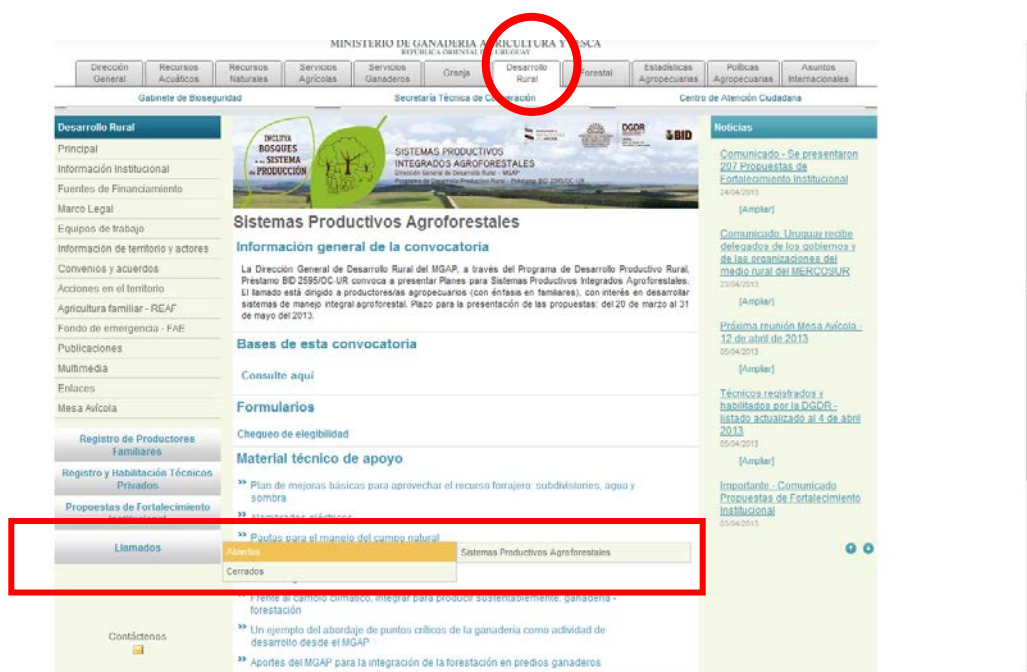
MINISTERIO DE GANADERIA AGRICULTURA Y PESCA
REPUBLICA ORIENTAL DEL URUGUAY

Dirección General | Recursos Acuáticos | Recursos Naturales | Servicios Agrícolas | Servicios Ganaderos | Granja | Desarrollo Rural | Forestal | Estadísticas Agropecuarias | Políticas Agropecuarias | Asuntos Internacionales

Gabinete de Bioseguridad | Secretaría Técnica de Cooperación | Centro de Atención Ciudadana

Desarrollo Rural
Principal
Información Institucional
Fuentes de Financiamiento
Marco Legal
Equipos de trabajo
Información de territorio y actores
Convenios y acuerdos
Acciones en el territorio
Agricultura familiar - REAF
Fondo de emergencia - FAE
Publicaciones
Multimedia
Enlaces
Mesa Avícola

Registro de Productores Familiares
Registro y Habilitación Técnicos Privados
Propuestas de Fortalecimiento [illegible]
Llamados

Contáctenos

INCLUYA BOSQUES en el SISTEMA de PRODUCCIÓN
SISTEMAS PRODUCTIVOS INTEGRADOS AGROFORESTALES
Dirección General de Desarrollo Rural - MGAP
Programa de Desarrollo Productivo Rural - Préstamo BID 2595/OC-UR
DGDR
BID

Sistemas Productivos Agroforestales

Información general de la convocatoria

La Dirección General de Desarrollo Rural del MGAP, a través del Programa de Desarrollo Productivo Rural, Préstamo BID 2595/OC-UR convoca a presentar Planes para Sistemas Productivos Integrados Agroforestales. El llamado está dirigido a productores/as agropecuarios (con énfasis en familiares), con interés en desarrollar sistemas de manejo integral agroforestal. Plazo para la presentación de las propuestas: del 20 de marzo al 31 de mayo del 2013.

Bases de esta convocatoria

Consulte aquí

Formularios

Chequeo de elegibilidad

Material técnico de apoyo

» Plan de mejoras básicas para aprovechar el recurso forrajero: subdivisiones, agua y sombra
» Alambrados eléctricos
» Pautas para el manejo del campo natural
Abiertos | Sistemas Productivos Agroforestales
Cerrados
» Frente al cambio climático, integrar para producir sustentablemente: ganadería - forestación
» Un ejemplo del abordaje de puntos críticos de la ganadería como actividad de desarrollo desde el MGAP
» Aportes del MGAP para la integración de la forestación en predios ganaderos

Noticias

Comunicado - Se presentaron 207 Propuestas de Fortalecimiento Institucional
24/04/2013
[Ampliar]

Comunicado: Uruguay recibe delegados de los gobiernos y de las organizaciones del medio rural del MERCOSUR
23/04/2013
[Ampliar]

Próxima reunión Mesa Avícola - 12 de abril de 2013
05/04/2013
[Ampliar]

Técnicos registrados y habilitados por la DGDR - listado actualizado al 4 de abril 2013
05/04/2013
[Ampliar]

Importante - Comunicado Propuestas de Fortalecimiento Institucional
03/04/2013